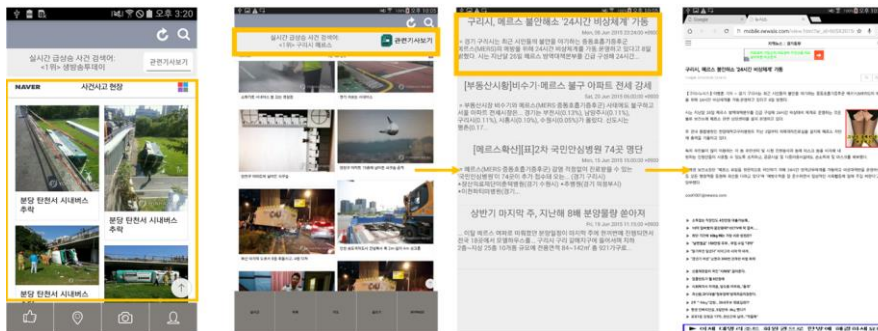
오후 3:20

실시간 급상승 사건 검색어:
<1위> 생방송투데이

관련기사보기

NAVER 사건사고 현장

분당 탄천서 시내버스 추락

분당 탄천서 시내버스 추락

분당 탄천서 시내버스 추락

실시간 급상승 사건 검색어:
<1위> 구리시 메르스

관련기사보기

구리시, 메르스 불안해소 '24시간 비상체계' 가동

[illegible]

[부동산시황]비수기·메르스 불구 아파트 전세 강세

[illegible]

[메르스확산][표]2차 국민안심병원 74곳 명단

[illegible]

상반기 마지막 주, 지난해 8배 분양물량 쏟아져

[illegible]

mobile.newsis.com

구리시, 메르스 불안해소 '24시간 비상체계' 가동

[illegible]